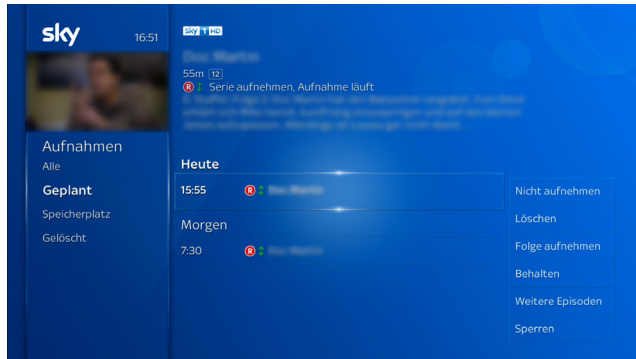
sky 16:51

sky 1 HD

Doc Martin

55m 12

R Serie aufnehmen, Aufnahme läuft

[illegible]

Aufnahmen

Alle

Geplant

Speicherplatz

Gelöscht

Heute

15:55 R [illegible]

Morgen

7:30 R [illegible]

Nicht aufnehmen

Löschen

Folge aufnehmen

Behalten

Weitere Episoden

Sperren